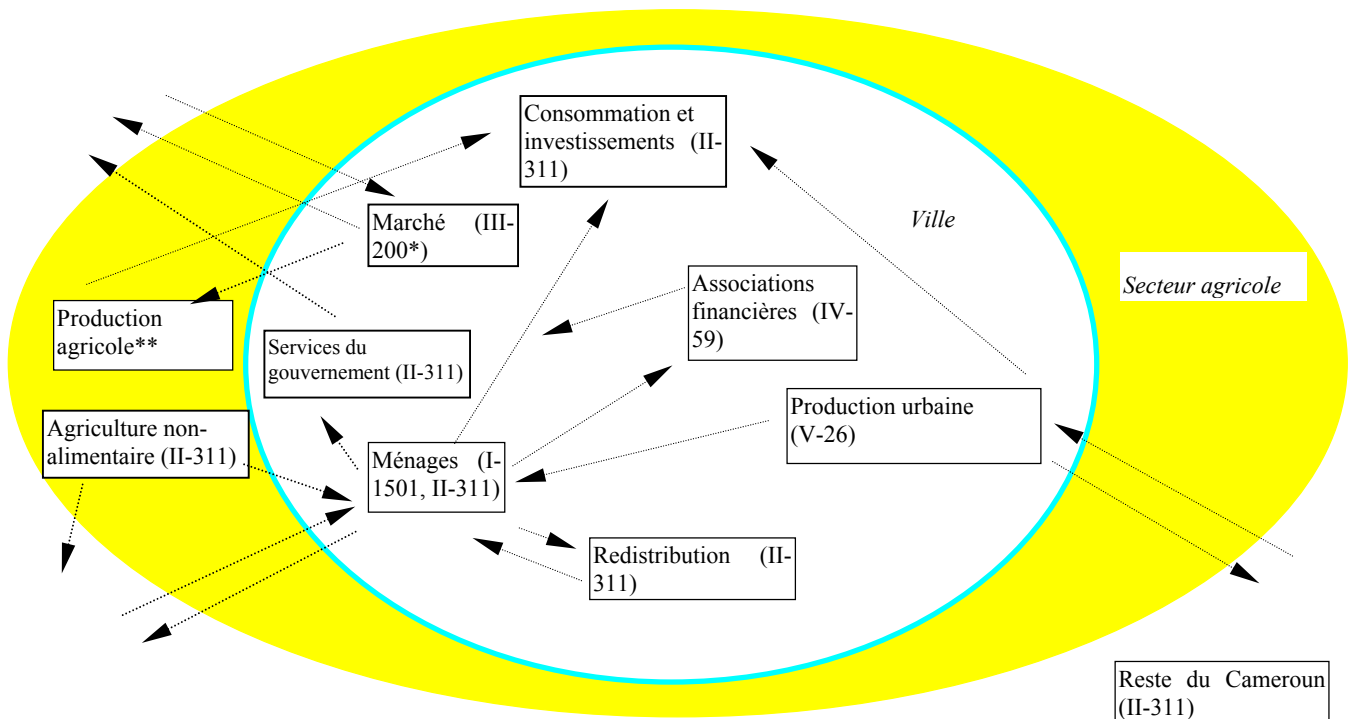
Consommation et investissements (II-311)

Marché (III-200*)

Ville

Associations financières (IV-59)

Secteur agricole

Production agricole**

Services du gouvernement (II-311)

Production urbaine (V-26)

Agriculture non-alimentaire (II-311)

Ménages (I-1501, II-311)

Redistribution (II-311)

Reste du Cameroun (II-311)